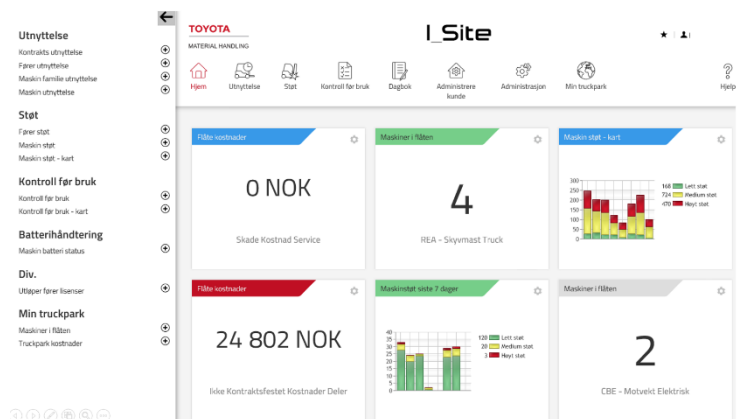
Utnyttelse
Kontrakts utnyttelse
Fører utnyttelse
Maskin familie utnyttelse
Maskin utnyttelse

Støt
Fører støt
Maskin støt
Maskin støt - kart

Kontroll før bruk
Kontroll før bruk
Kontroll før bruk - kart

Batterihåndtering
Maskin batteri status

Div.
Utløper fører lisenser

Min truckpark
Maskiner i flåten
Truckpark kostnader

TOYOTA
MATERIAL HANDLING

I_Site

Hjem
Utnyttelse
Støt
Kontroll før bruk
Dagbok
Administrere kunde
Administrasjon
Min truckpark
Hjelp

Flåte kostnader
0 NOK
Skade Kostnad Service

Maskiner i flåten
4
REA - Skyvmast Truck

Maskin støt - kart
300
250
200
150
100
50
0
168 Lett støt
724 Medium støt
470 Høyt støt

Flåte kostnader
24 802 NOK
Ikke Kontraktsfestet Kostnader Deler

Maskinstøt siste 7 dager
40
35
30
25
20
15
10
5
0
120 Lett støt
20 Medium støt
3 Høyt støt

Maskiner i flåten
2
CBE - Motvekt Elektrisk